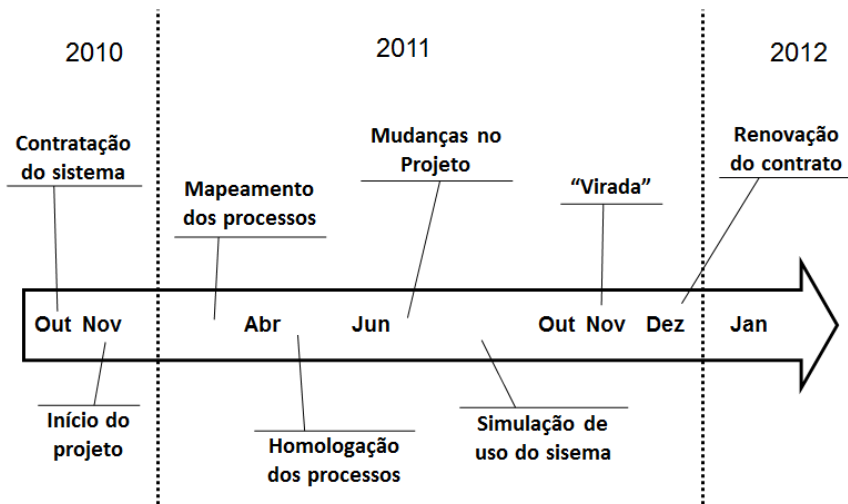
2010

2011

2012

Contratação do sistema

Mapeamento dos processos

Mudanças no Projeto

"Virada"

Renovação do contrato

Out Nov

Abr

Jun

Out Nov

Dez

Jan

Início do projeto

Homologação dos processos

Simulação de uso do sisema